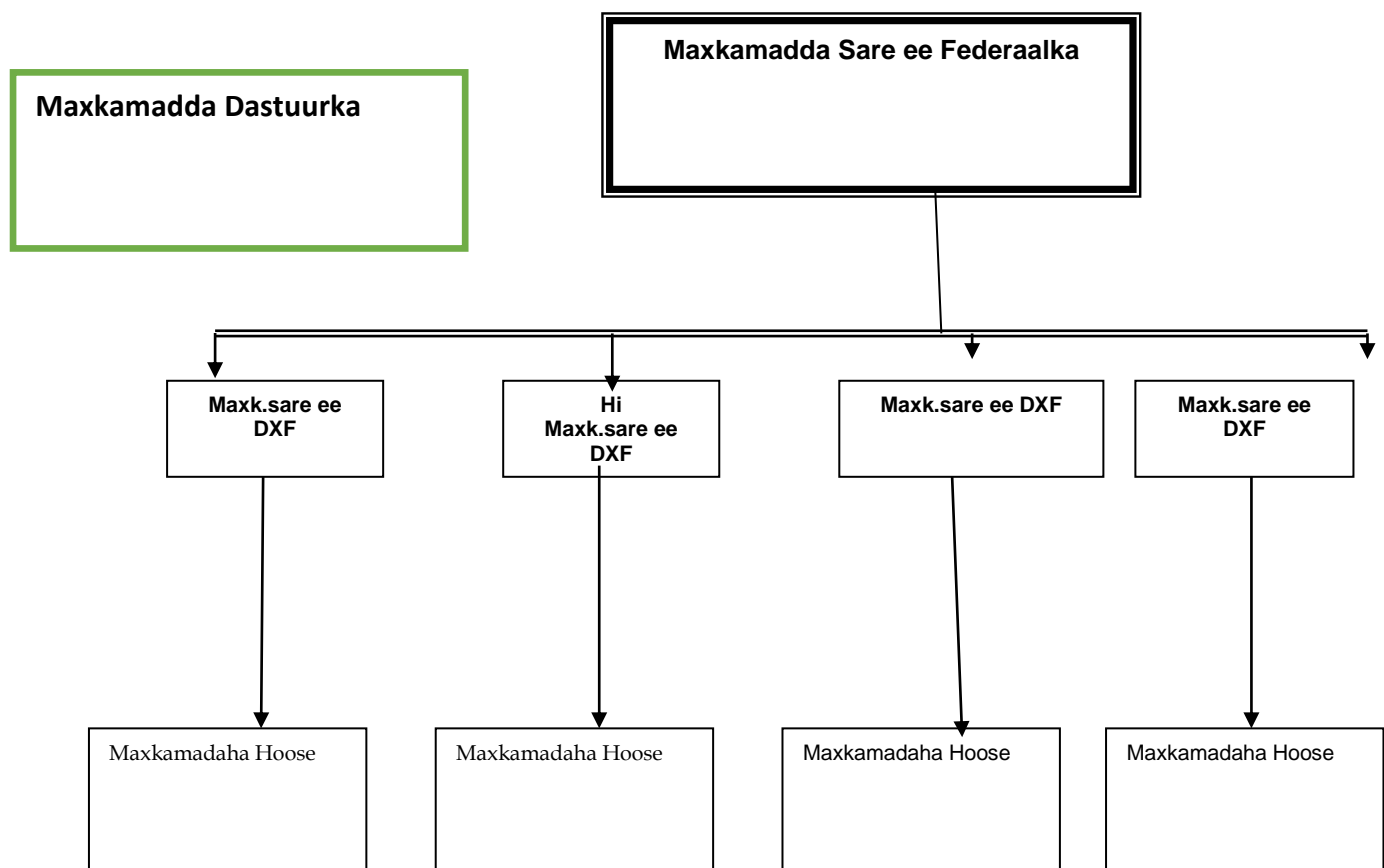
Maxkamadda Dastuurka

Maxkamadda Sare ee Federaalka

Maxk.sare ee DXF

Hi Maxk.sare ee DXF

Maxk.sare ee DXF

Maxk.sare ee DXF

Maxkamadaha Hoose

Maxkamadaha Hoose

Maxkamadaha Hoose

Maxkamadaha Hoose